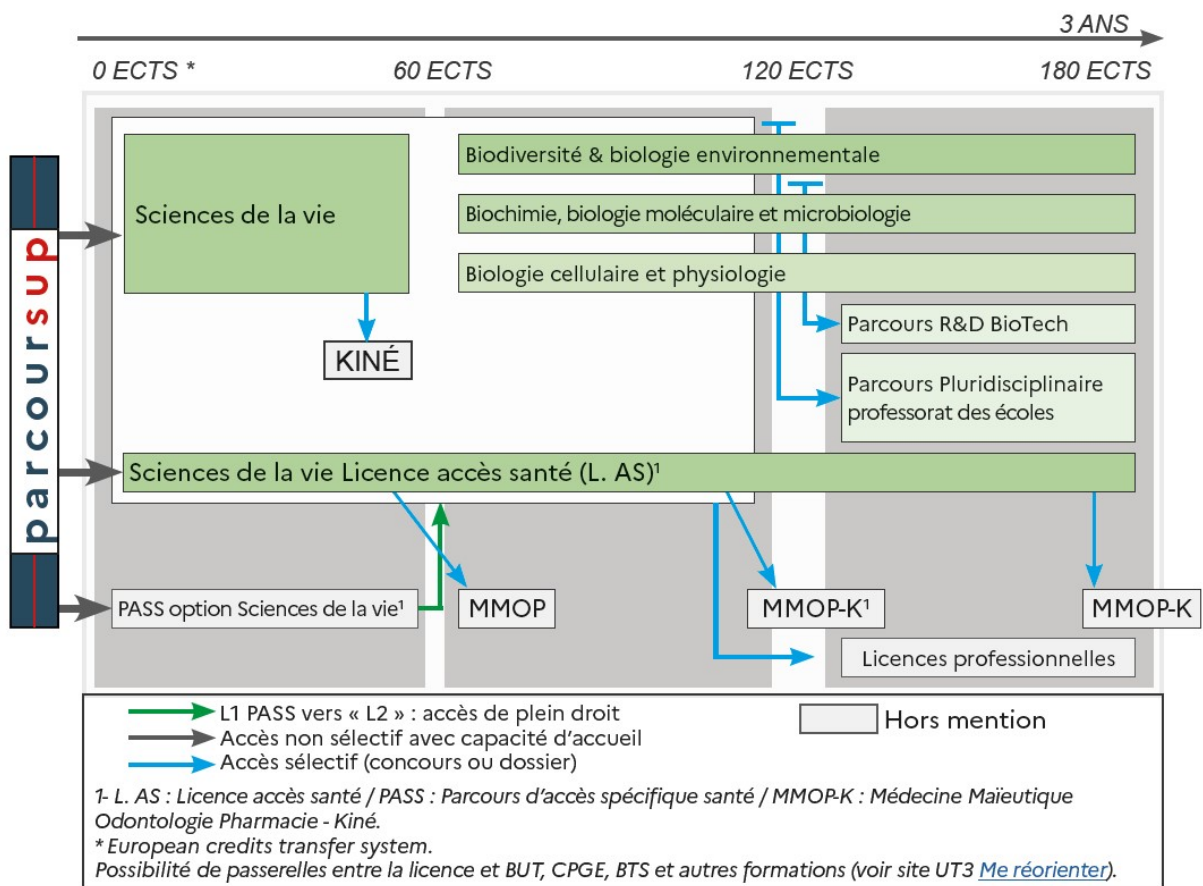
3 ANS

0 ECTS * 60 ECTS 120 ECTS 180 ECTS

parcoursup

Sciences de la vie

KINÉ

Biodiversité & biologie environnementale

Biochimie, biologie moléculaire et microbiologie

Biologie cellulaire et physiologie

Parcours R&D BioTech

Parcours Pluridisciplinaire professorat des écoles

Sciences de la vie Licence accès santé (L. AS)¹

PASS option Sciences de la vie¹

MMOP

MMOP-K¹

MMOP-K

Licences professionnelles

L1 PASS vers « L2 » : accès de plein droit
Accès non sélectif avec capacité d'accueil
Accès sélectif (concours ou dossier)

Hors mention

1- L. AS : Licence accès santé / PASS : Parcours d'accès spécifique santé / MMOP-K : Médecine Maïeutique Odontologie Pharmacie - Kiné.
* European credits transfer system.
Possibilité de passerelles entre la licence et BUT, CPGE, BTS et autres formations (voir site UT3 Me réorienter).